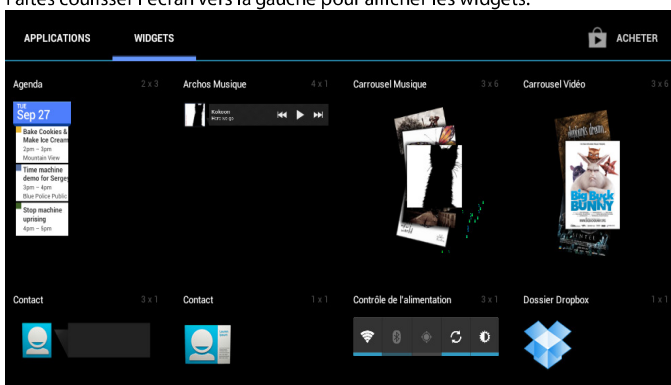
Faites coulisser l'écran vers la gauche pour afficher les widgets.

APPLICATIONS WIDGETS ACHETER

Agenda 2 x 3

TUE
Sep 27

Bake Cookies & Make Ice Cream
2pm – 3pm
Mountain View

Time machine demo for Serge
3pm – 4pm
Blue Police Public

Stop machine uprising
4pm – 5pm

Archos Musique 4 x 1

Carrousel Musique 3 x 6

Carrousel Vidéo 3 x 6

Big Buck BUNNY

Contact 3 x 1

Contact 1 x 1

Contrôle de l'alimentation 3 x 1

Dossier Dropbox 1 x 1